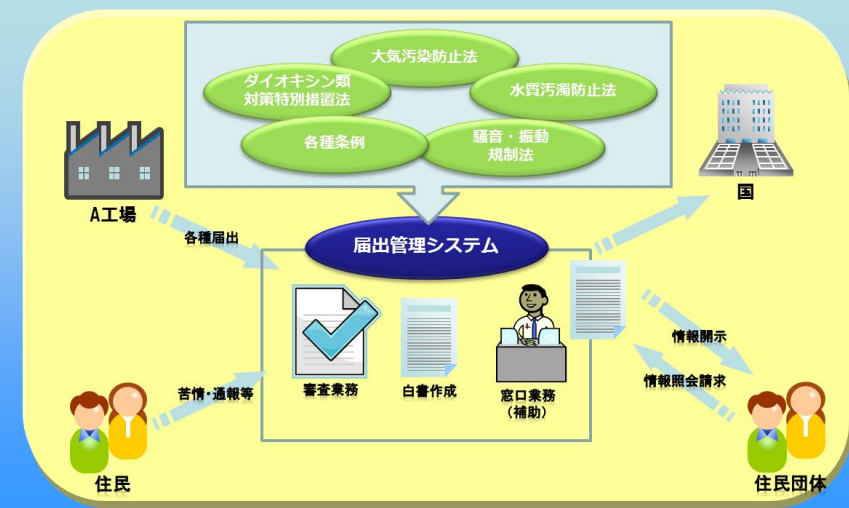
大気汚染防止法

ダイオキシン類対策特別措置法

水質汚濁防止法

各種条例

騒音・振動規制法

A工場

国

各種届出

届出管理システム

審査業務

白書作成

窓口業務
（補助）

情報開示

情報照会請求

苦情・通報等

住民

住民団体